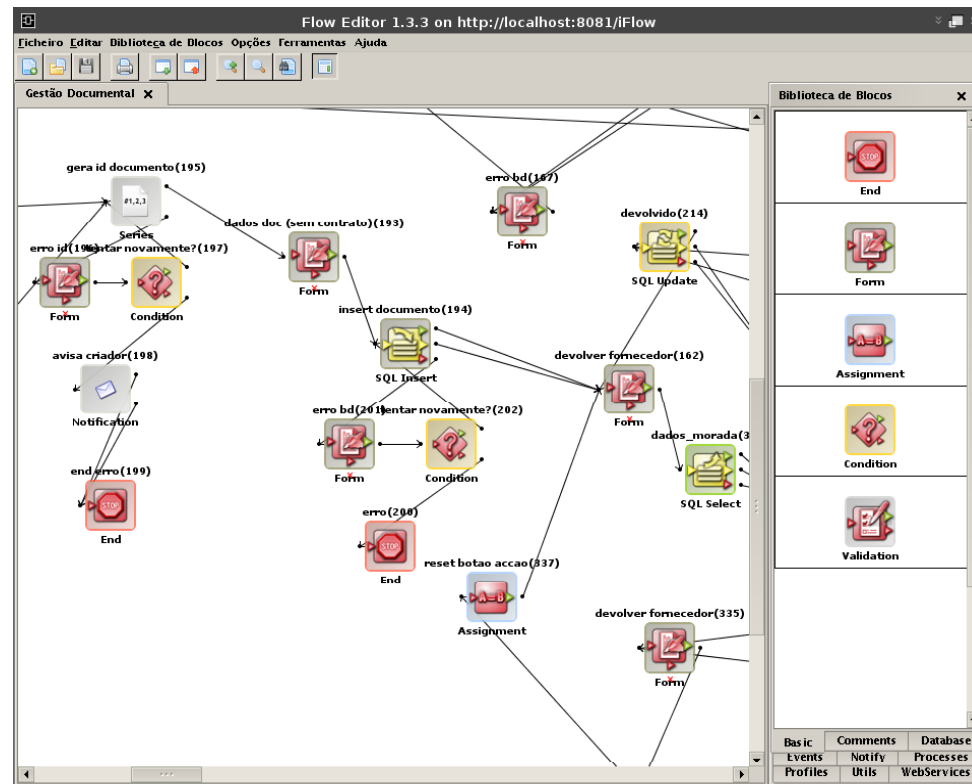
Flow Editor 1.3.3 on http://localhost:8081/iFlow

Ficheiro Editar Biblioteca de Blocos Opções Ferramentas Ajuda

Gestão Documental

gera id documento(195)

#1,2,3

Series

erro id(19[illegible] tentar novamente?(197)

Form

Condition

avisa criador(198)

Notification

end erro(199)

End

dados doc (sem contrato)(193)

Form

insert documento(194)

SQL Insert

erro bd(201) tentar novamente?(202)

Form

Condition

erro(200)

End

reset botao accao(337)

Assignment

erro bd(167)

Form

devolvido(214)

SQL Update

devolver fornecedor(162)

Form

dados_morada(3

SQL Select

devolver fornecedor(335)

Form

Biblioteca de Blocos

End

Form

Assignment

Condition

Validation

| Basic | Comments | Database |
|---|---|---|
| Events | Notify | Processes |
| Profiles | Utils | WebServices |